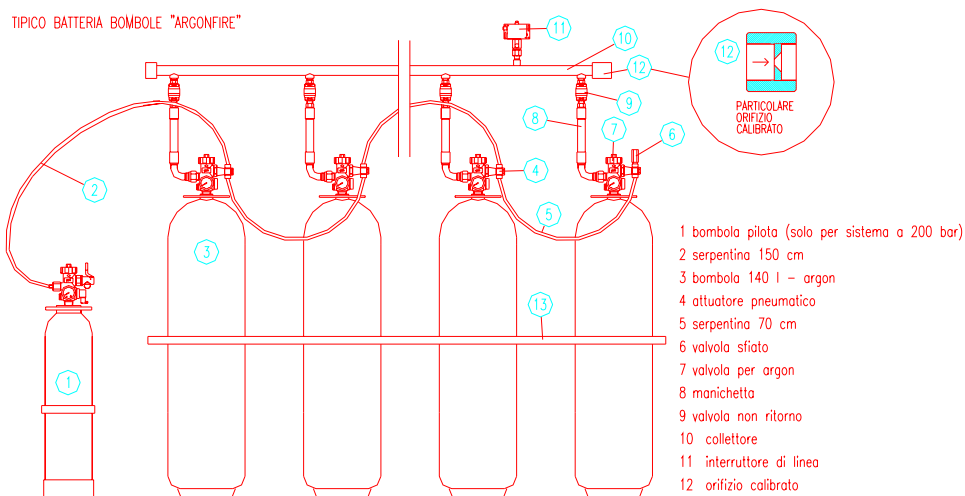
TIPICO BATTERIA BOMBOLE "ARGONFIRE"

11

10

12

12

PARTICOLARE ORIFIZIO CALIBRATO

9

8

7

6

2

4

3

5

13

1

1 bombola pilota (solo per sistema a 200 bar)
2 serpentina 150 cm
3 bombola 140 l – argon
4 attuatore pneumatico
5 serpentina 70 cm
6 valvola sfiato
7 valvola per argon
8 manichetta
9 valvola non ritorno
10 collettore
11 interruttore di linea
12 orifizio calibrato